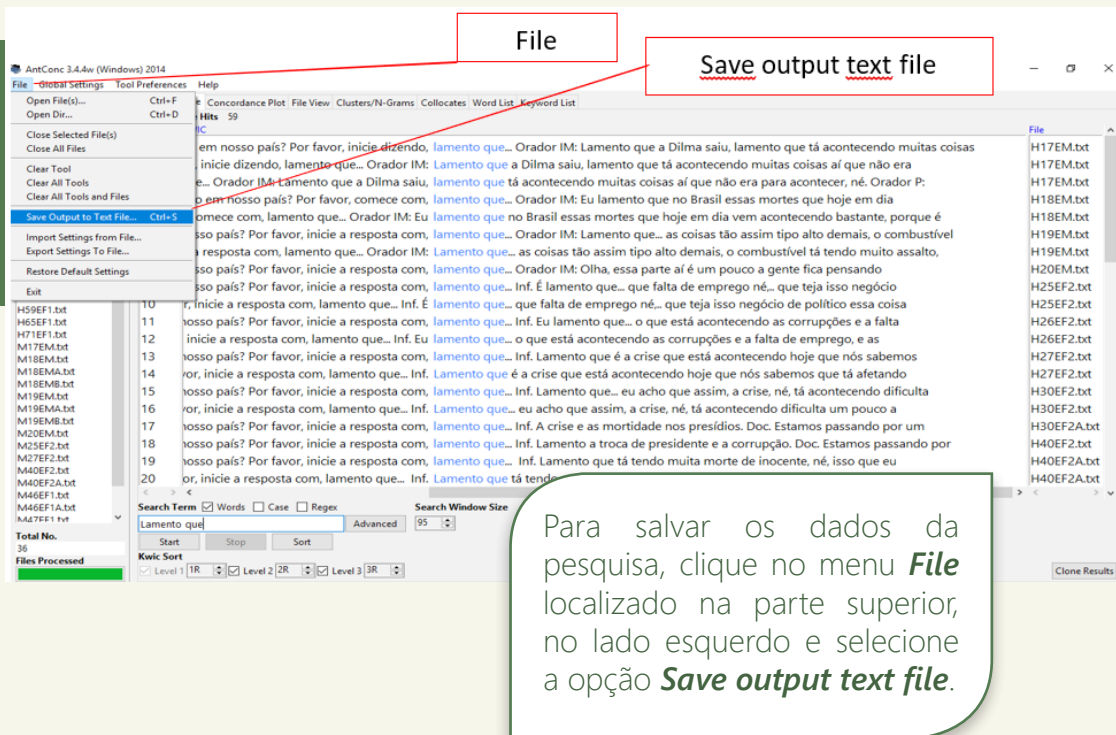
File

Save output text file

AntConc 3.4.4w (Windows) 2014

File Global Settings Tool Preferences Help

Open File(s)... Ctrl+F
Open Dir... Ctrl+D
Close Selected File(s)
Close All Files
Clear Tool
Clear All Tools
Clear All Tools and Files
Save Output to Text File... Ctrl+S
Import Settings from File...
Export Settings To File...
Restore Default Settings
Exit

e Concordance Plot File View Clusters/N-Grams Collocates Word List Keyword List

Hits 59

File

em nosso país? Por favor, inicie dizendo, lamento que... Orador IM: Lamento que a Dilma saiu, lamento que tá acontecendo muitas coisas H17EM.txt
inicie dizendo, lamento que... Orador IM: Lamento que a Dilma saiu, lamento que tá acontecendo muitas coisas aí que não era H17EM.txt
e... Orador IM: Lamento que a Dilma saiu, lamento que tá acontecendo muitas coisas aí que não era para acontecer, né. Orador P: H17EM.txt
o em nosso país? Por favor, comece com, lamento que... Orador IM: Eu lamento que no Brasil essas mortes que hoje em dia H18EM.txt
omece com, lamento que... Orador IM: Eu lamento que no Brasil essas mortes que hoje em dia vem acontecendo bastante, porque é H18EM.txt
sso país? Por favor, inicie a resposta com, lamento que... Orador IM: Lamento que... as coisas tão assim tipo alto demais, o combustível H19EM.txt
a resposta com, lamento que... Orador IM: Lamento que... as coisas tão assim tipo alto demais, o combustível tá tendo muito assalto, H19EM.txt
sso país? Por favor, inicie a resposta com, lamento que... Orador IM: Olha, essa parte aí é um pouco a gente fica pensando H20EM.txt
sso país? Por favor, inicie a resposta com, lamento que... Inf. É lamento que... que falta de emprego né,.. que teja isso negócio H25EF2.txt
10 r, inicie a resposta com, lamento que... Inf. É lamento que... que falta de emprego né... que teja isso negócio de político essa coisa H25EF2.txt
11 nosso país? Por favor, inicie a resposta com, lamento que... Inf. Eu lamento que... o que está acontecendo as corrupções e a falta H26EF2.txt
12 inicie a resposta com, lamento que... Inf. Eu lamento que... o que está acontecendo as corrupções e a falta de emprego, e as H26EF2.txt
13 nosso país? Por favor, inicie a resposta com, lamento que... Inf. Lamento que é a crise que está acontecendo hoje que nós sabemos H27EF2.txt
14 vor, inicie a resposta com, lamento que... Inf. Lamento que é a crise que está acontecendo hoje que nós sabemos que tá afetando H27EF2.txt
15 nosso país? Por favor, inicie a resposta com, lamento que... Inf. Lamento que... eu acho que assim, a crise, né, tá acontecendo dificulta H30EF2.txt
16 vor, inicie a resposta com, lamento que... Inf. Lamento que... eu acho que assim, a crise, né, tá acontecendo dificulta um pouco a H30EF2.txt
17 nosso país? Por favor, inicie a resposta com, lamento que... Inf. A crise e as mortidade nos presídios. Doc. Estamos passando por um H30EF2A.txt
18 nosso país? Por favor, inicie a resposta com, lamento que... Inf. Lamento a troca de presidente e a corrupção. Doc. Estamos passando por H40EF2.txt
19 nosso país? Por favor, inicie a resposta com, lamento que... Inf. Lamento que tá tendo muita morte de inocente, né, isso que eu H40EF2A.txt
20 vor, inicie a resposta com, lamento que... Inf. Lamento que tá tend H40EF2A.txt

H59EF1.txt
H65EF1.txt
H71EF1.txt
M17EM.txt
M18EM.txt
M18EMA.txt
M18EMB.txt
M19EM.txt
M19EMA.txt
M19EMB.txt
M20EM.txt
M25EF2.txt
M27EF2.txt
M40EF2.txt
M40EF2A.txt
M46EF1.txt
M46EF1A.txt
M47EF1.txt

Total No.
36
Files Processed

Search Term ☑ Words ☐ Case ☐ Regex
Lamento que
Advanced
Search Window Size
95
Start Stop Sort
Kwic Sort
Level 1 1R Level 2 2R Level 3 3R
Clone Results

Para salvar os dados da pesquisa, clique no menu *File* localizado na parte superior, no lado esquerdo e selecione a opção *Save output text file*.